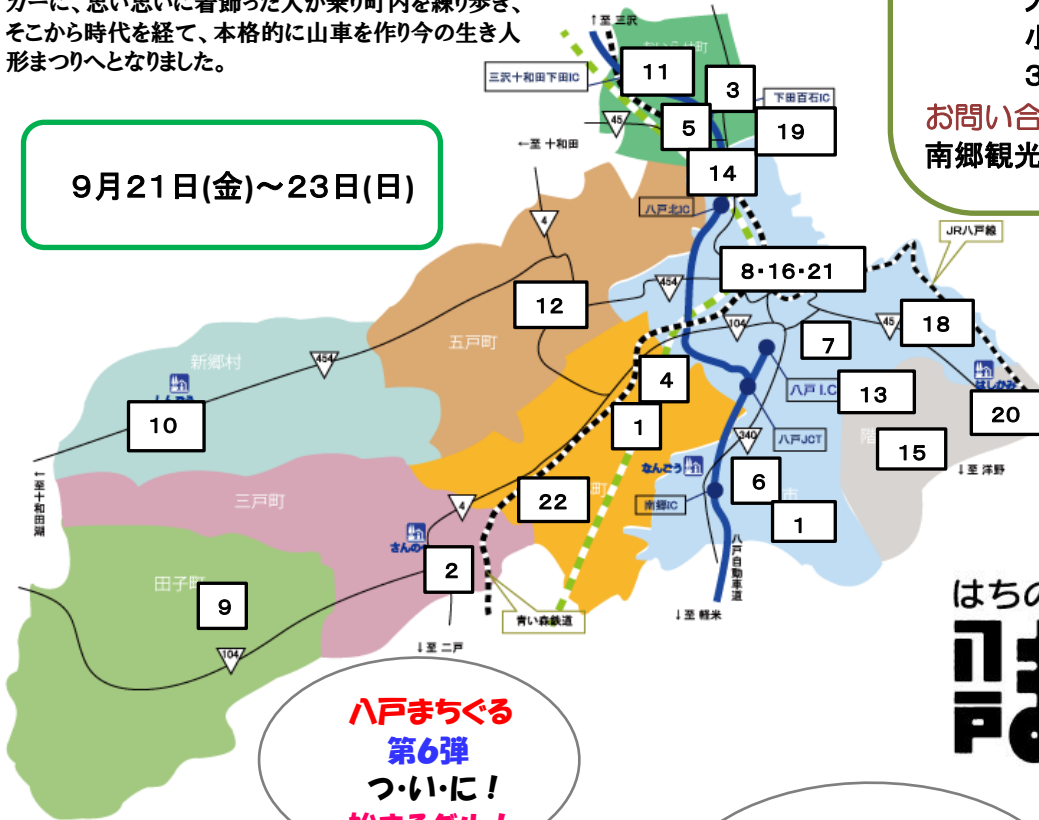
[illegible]に、思い思いに着飾った人が乗り町内を練り歩き、そこから時代を経て、本格的に山車を作り今の生き人形まつりへとなりました。

9月21日(金)〜23日(日)

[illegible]
小
3
お問い合
南郷観光

↑至 三沢
おいらせ町
三沢十和田下田IC
11
3
下田百石IC
45
5
19
←至 十和田
14
八戸北IC
4
JR八戸線
8・16・21
454
12
五戸町
104
45
18
7
新郷村
454
4
八戸I.C
13
はしかみ
20
10
1
340
八戸JCT
15
なんごう
↓至 洋野
6
↑至十和田湖
三戸町
22
南郷IC
1
4
さんのへ
八戸自動車道
2
田子町
9
青い森鉄道
↓至 軽米
104
↓至 二戸

八戸まちぐる
第6弾
つ・い・に！
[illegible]

はちの
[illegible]